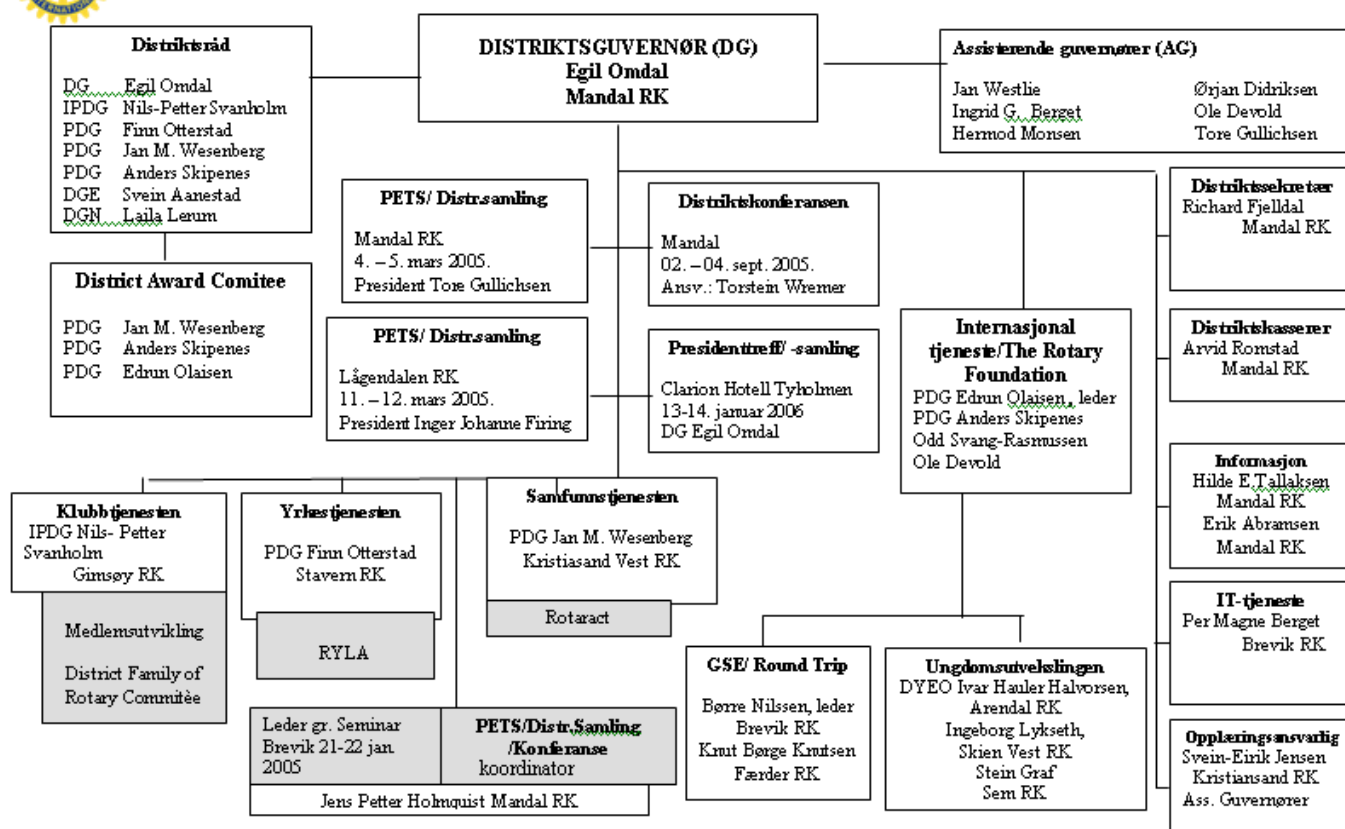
Distriktsråd

DG Egil Omdal
IPDG Nils-Petter Svanholm
PDG Finn Otterstad
PDG Jan M. Wesenberg
PDG Anders Skipenes
DGE Svein Aanestad
DGN Laila Lerum

DISTRIKTSGUVERNØR (DG)
Egil Omdal
Mandal RK

Assisterende guvernører (AG)

Jan Westlie
Ingrid G. Berget
Hermod Monsen

Ørjan Didriksen
Ole Devold
Tore Gullichsen

District Award Comitee

PDG Jan M. Wesenberg
PDG Anders Skipenes
PDG Edrun Olaisen

PETS/ Distr.samling

Mandal RK
4. – 5. mars 2005.
President Tore Gullichsen

Distriktskonferansen

Mandal
02. – 04. sept. 2005.
Ansv.: Torstein Wremer

PETS/ Distr.samling

Lågendalen RK
11. – 12. mars 2005.
President Inger Johanne Firing

Presidenttreff/ -samling

Clarion Hotell Tyholmen
13-14. januar 2006
DG Egil Omdal

Internasjonal tjeneste/The Rotary Foundation
PDG Edrun Olaisen , leder
PDG Anders Skipenes
Odd Svang-Rasmussen
Ole Devold

Distriktssekretær
Richard Fjelldal
Mandal RK

Distriktskasserer
Arvid Romstad
Mandal RK

Informasjon
Hilde E.Tallaksen
Mandal RK
Erik Abramsen
Mandal RK

IT-tjeneste
Per Magne Berget
Brevik RK

Opplæringsansvarlig
Svein-Eirik Jensen
Kristiansand RK
Ass. Guvernører

Klubbtjenesten
IPDG Nils- Petter Svanholm
Gimsøy RK

Medlemsutvikling

District Family of Rotary Commitèe

Yrkestjenesten

PDG Finn Otterstad
Stavern RK

RYLA

Samfunnstjenesten

PDG Jan M. Wesenberg
Kristiasand Vest RK

Rotaract

Leder gr. Seminar
Brevik 21-22 jan. 2005

PETS/Distr.Samling /Konferanse
koordinator

Jens Petter Holmquist Mandal RK

GSE/ Round Trip

Børre Nilssen, leder
Brevik RK
Knut Børge Knutsen
Færder RK

Ungdomsutvekslingen
DYEO Ivar Hauler Halvorsen,
Arendal RK
Ingeborg Lykseth,
Skien Vest RK
Stein Graf
Sem RK